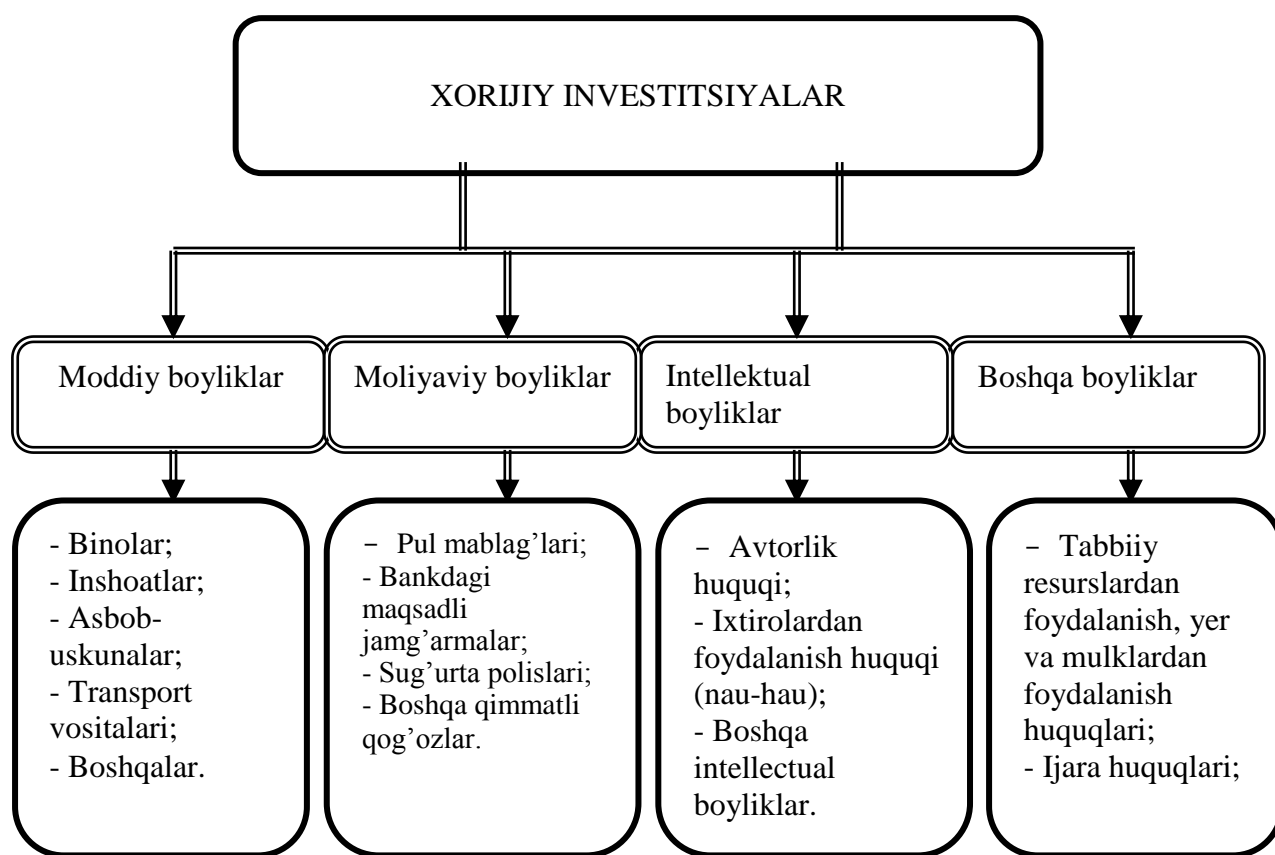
XORIJIY INVESTITSIYALAR

Moddiy boyliklar

Moliyaviy boyliklar

Intellektual boyliklar

Boshqa boyliklar

- Binolar;
- Inshoatlar;
- Asbob-uskunalar;
- Transport vositalari;
- Boshqalar.

- Pul mablag'lari;
- Bankdagi maqsadli jamg'armalar;
- Sug'urta polislari;
- Boshqa qimmatli qog'ozlar.

- Avtorlik huquqi;
- Ixtirolardan foydalanish huquqi (nau-hau);
- Boshqa intellectual boyliklar.

- Tabbiiy resurslardan foydalanish, yer va mulklardan foydalanish huquqlari;
- Ijara huquqlari;